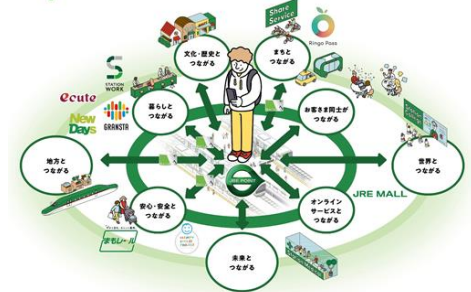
Share Service

Ringo Pass

STATION WORK

ecute

GRANSTA

NewDays

文化・歴史と
つながる

まちと
つながる

暮らしと
つながる

お客さま同士が
つながる

地方と
つながる

世界と
つながる

JRE POINT

JRE MALL

安心・安全と
つながる

オンライン
サービスと
つながる

未来と
つながる

まもレール